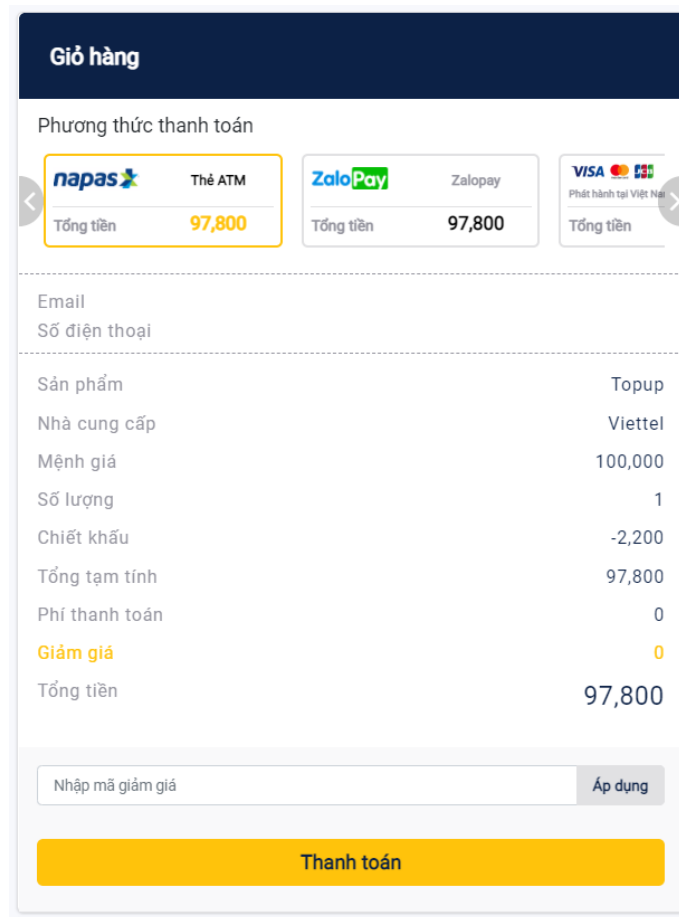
Giỏ hàng

Phương thức thanh toán

napas Thẻ ATM
Tổng tiền 97,800

ZaloPay Zalopay
Tổng tiền 97,800

VISA JCB
Phát hành tại Việt Na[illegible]
Tổng tiền

Email
Số điện thoại

| | |
|---|---|
| Sản phẩm | Topup |
| Nhà cung cấp | Viettel |
| Mệnh giá | 100,000 |
| Số lượng | 1 |
| Chiết khấu | -2,200 |
| Tổng tạm tính | 97,800 |
| Phí thanh toán | 0 |
| Giảm giá | 0 |
| Tổng tiền | 97,800 |

Nhập mã giảm giá
Áp dụng

Thanh toán